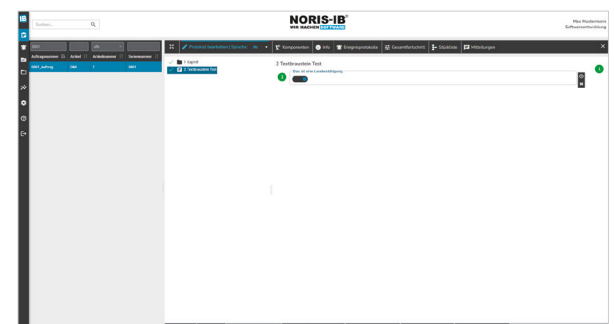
Suchen...

NORIS-IB
WIR MACHEN SOFTWARE

Max Mustermann
Softwareentwicklung

0001
Alle
Auftragsnummer
Artikel
Arbeitsnummer
Seriennummer
0001_Auftrag
DAA
1
0001

Produkt bearbeiten | Sprache: de
Komponenten
Info
Ereignisprotokolle
Gesamtfortschritt
Stückliste
Mitteilungen

1 Eignit
2 Testbaustein Test

2 Testbaustein Test
1
Bist du eine Landeshälftigung
1